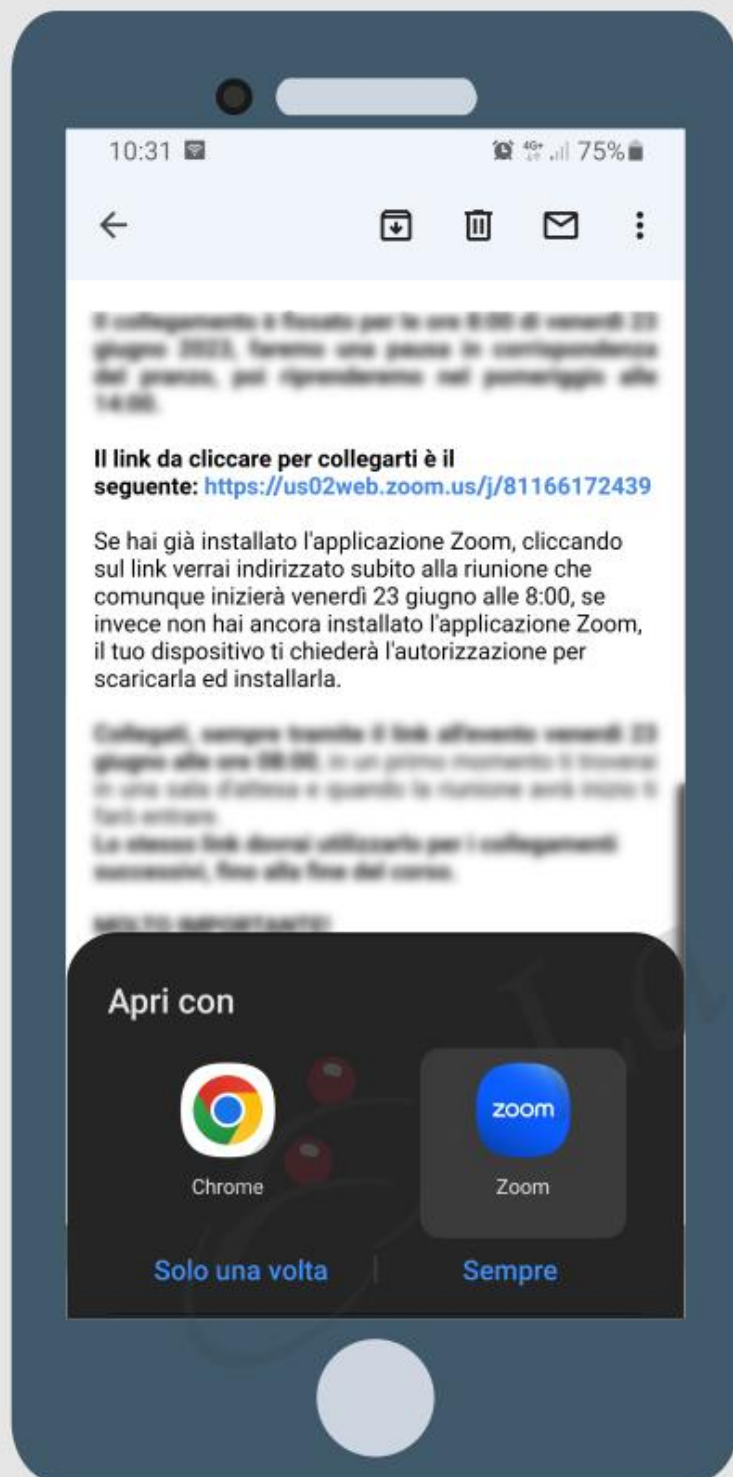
10:31 75%

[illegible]

Il link da cliccare per collegarti è il seguente: https://us02web.zoom.us/j/81166172439

Se hai già installato l'applicazione Zoom, cliccando sul link verrai indirizzato subito alla riunione che comunque inizierà venerdì 23 giugno alle 8:00, se invece non hai ancora installato l'applicazione Zoom, il tuo dispositivo ti chiederà l'autorizzazione per scaricarla ed installarla.

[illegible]

Apri con

Chrome

zoom

Zoom

Solo una volta

Sempre